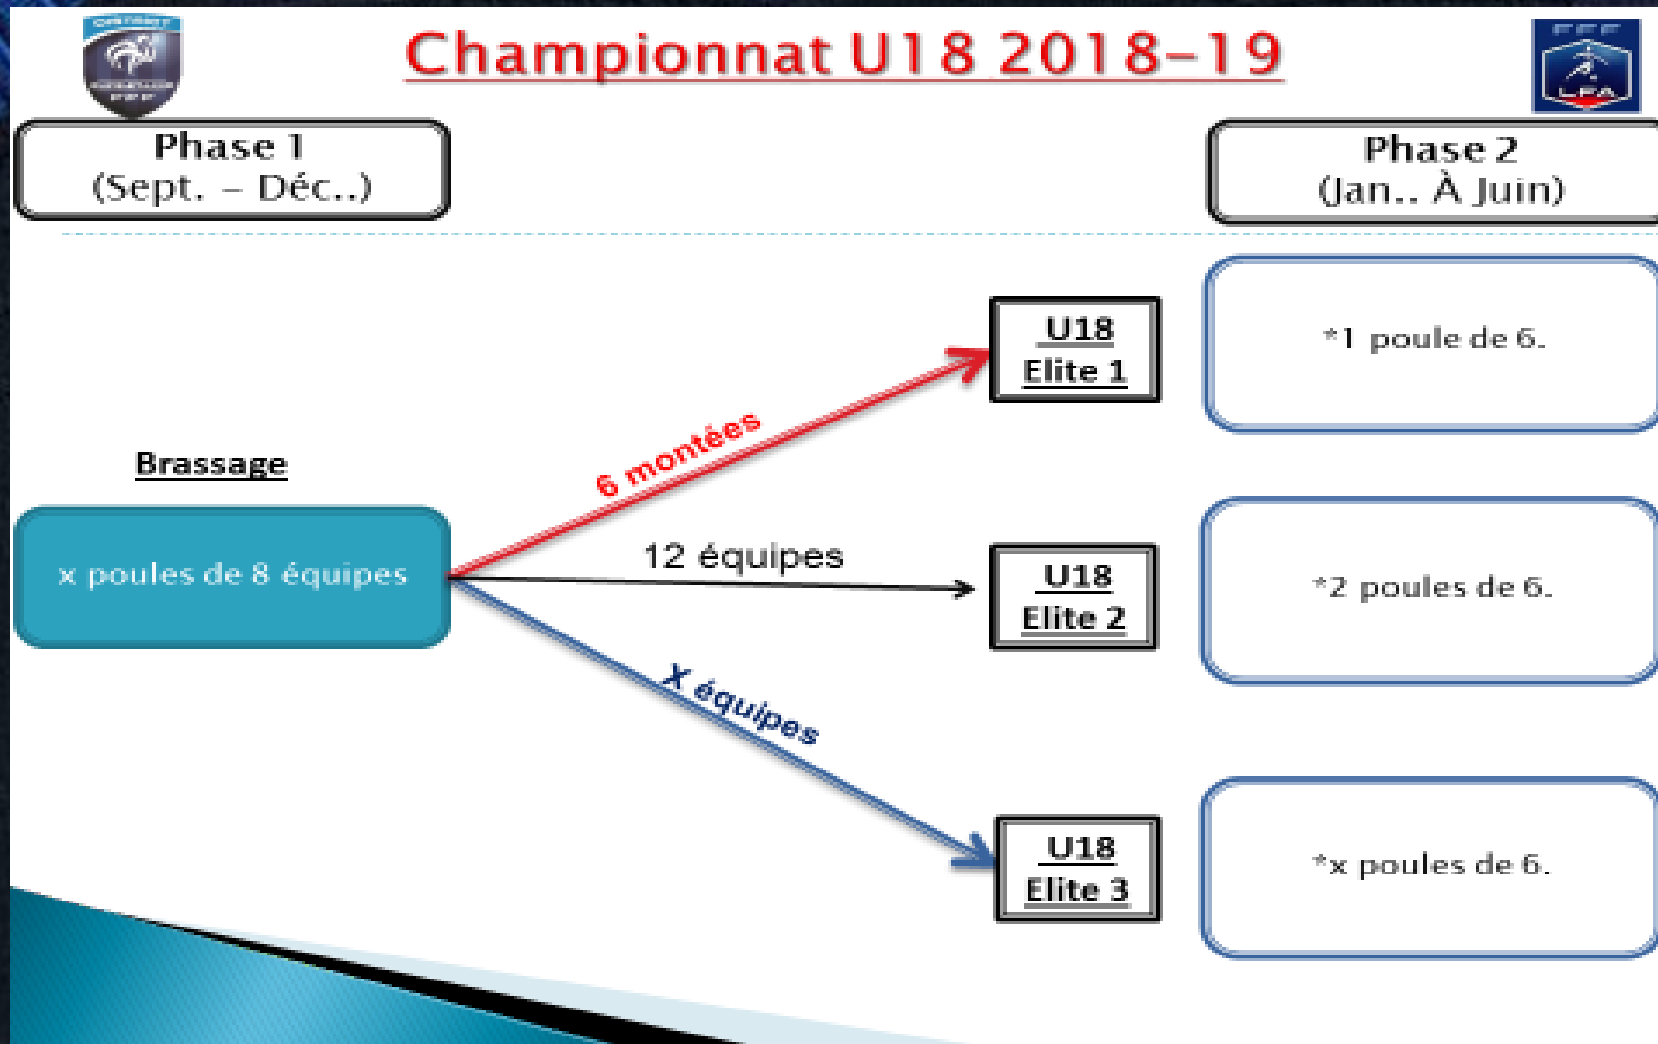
Championnat U18 2018-19

Phase 1
(Sept. – Déc..)

Phase 2
(Jan.. À Juin)

Brassage

x poules de 8 équipes

6 montées

12 équipes

X équipes

U18
Elite 1

U18
Elite 2

U18
Elite 3

*1 poule de 6.

*2 poules de 6.

*x poules de 6.